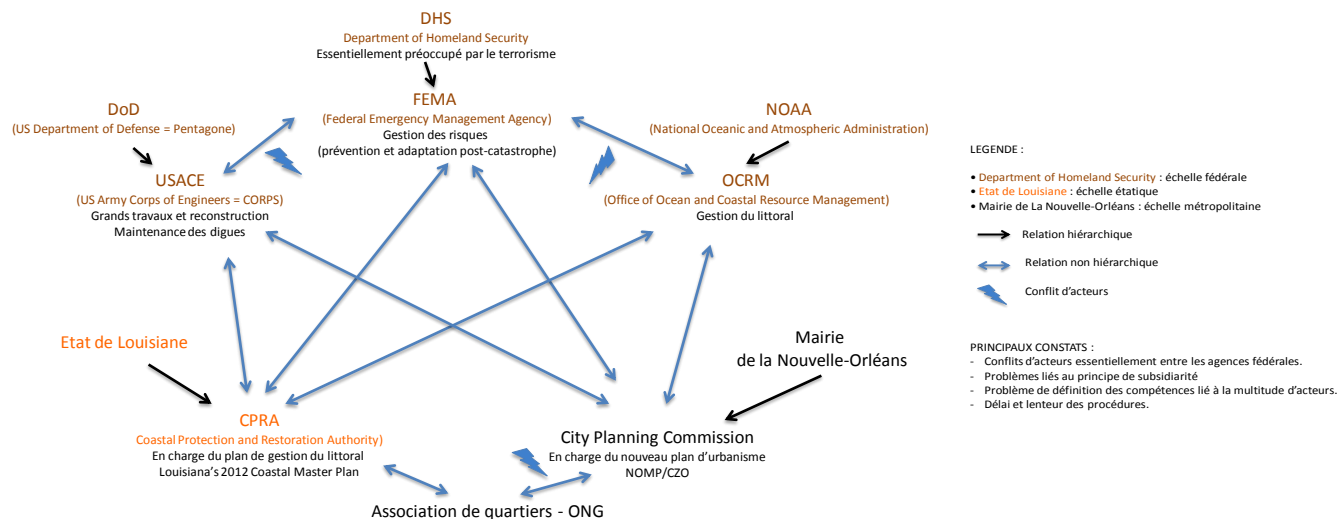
DHS
Department of Homeland Security
Essentiellement préoccupé par le terrorisme

DoD
(US Department of Defense = Pentagone)

FEMA
(Federal Emergency Management Agency)
Gestion des risques
(prévention et adaptation post-catastrophe)

NOAA
(National Oceanic and Atmospheric Administration)

USACE
(US Army Corps of Engineers = CORPS)
Grands travaux et reconstruction
Maintenance des digues

OCRM
(Office of Ocean and Coastal Resource Management)
Gestion du littoral

Etat de Louisiane

Mairie
de la Nouvelle-Orléans

CPRA
Coastal Protection and Restoration Authority)
En charge du plan de gestion du littoral
Louisiana's 2012 Coastal Master Plan

City Planning Commission
En charge du nouveau plan d'urbanisme
NOMP/CZO

Association de quartiers - ONG

LEGENDE :

• Department of Homeland Security : échelle fédérale
• Etat de Louisiane : échelle étatique
• Mairie de La Nouvelle-Orléans : échelle métropolitaine

Relation hiérarchique

Relation non hiérarchique

Conflit d'acteurs

PRINCIPAUX CONSTATS :
- Conflits d'acteurs essentiellement entre les agences fédérales.
- Problèmes liés au principe de subsidiarité
- Problème de définition des compétences lié à la multitude d'acteurs.
- Délai et lenteur des procédures.